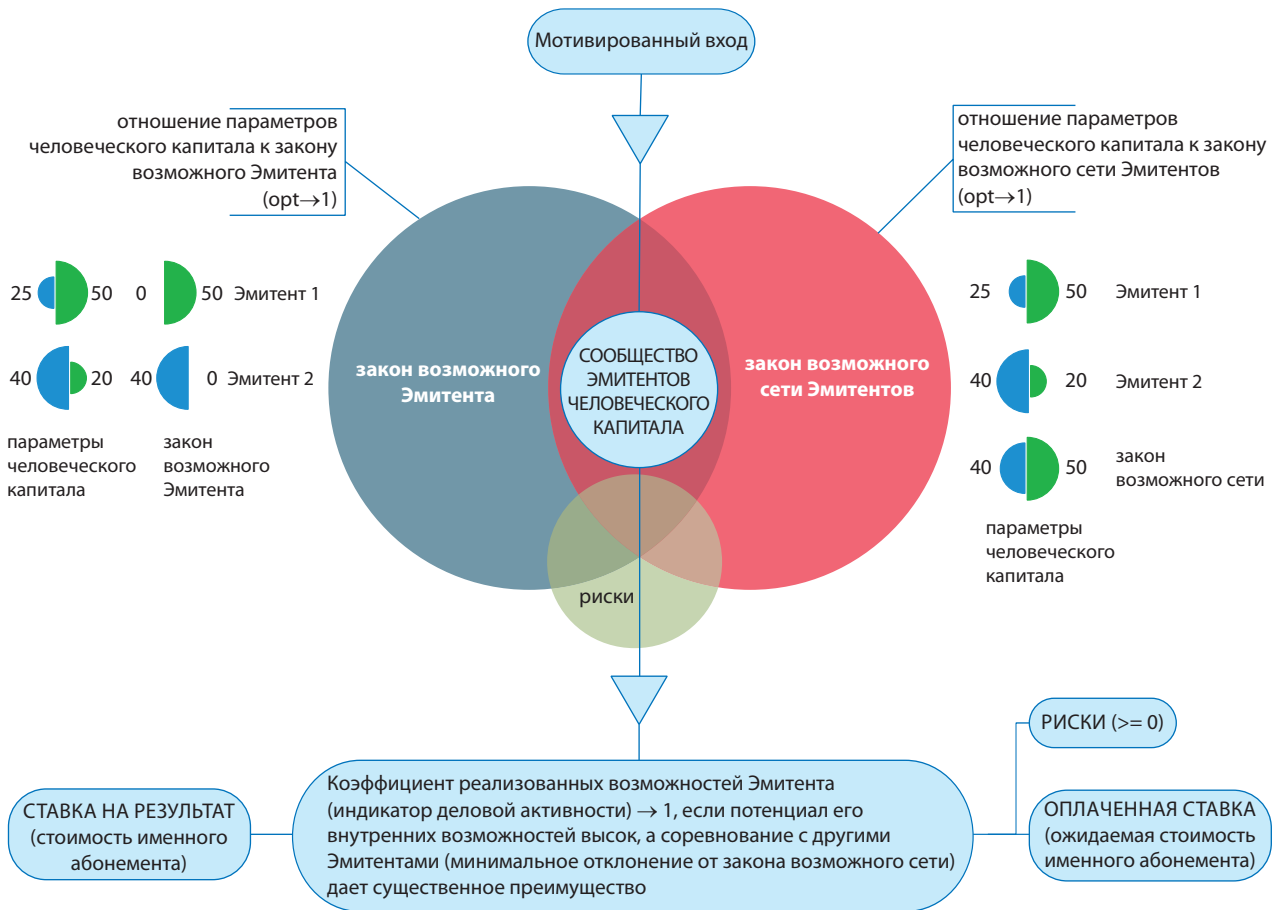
Мотивированный вход

отношение параметров человеческого капитала к закону возможного Эмитента (opt→1)

отношение параметров человеческого капитала к закону возможного сети Эмитентов (opt→1)

25 50 0 50 Эмитент 1

40 20 40 0 Эмитент 2

параметры человеческого капитала

закон возможного Эмитента

закон возможного Эмитента

СООБЩЕСТВО ЭМИТЕНТОВ ЧЕЛОВЕЧЕСКОГО КАПИТАЛА

закон возможного сети Эмитентов

риски

25 50 Эмитент 1

40 20 Эмитент 2

40 50 закон возможного сети

параметры человеческого капитала

РИСКИ (>= 0)

СТАВКА НА РЕЗУЛЬТАТ (стоимость именного абонемента)

Коэффициент реализованных возможностей Эмитента (индикатор деловой активности) → 1, если потенциал его внутренних возможностей высок, а соревнование с другими Эмитентами (минимальное отклонение от закона возможной сети) дает существенное преимущество

ОПЛАЧЕННАЯ СТАВКА (ожидаемая стоимость именного абонемента)